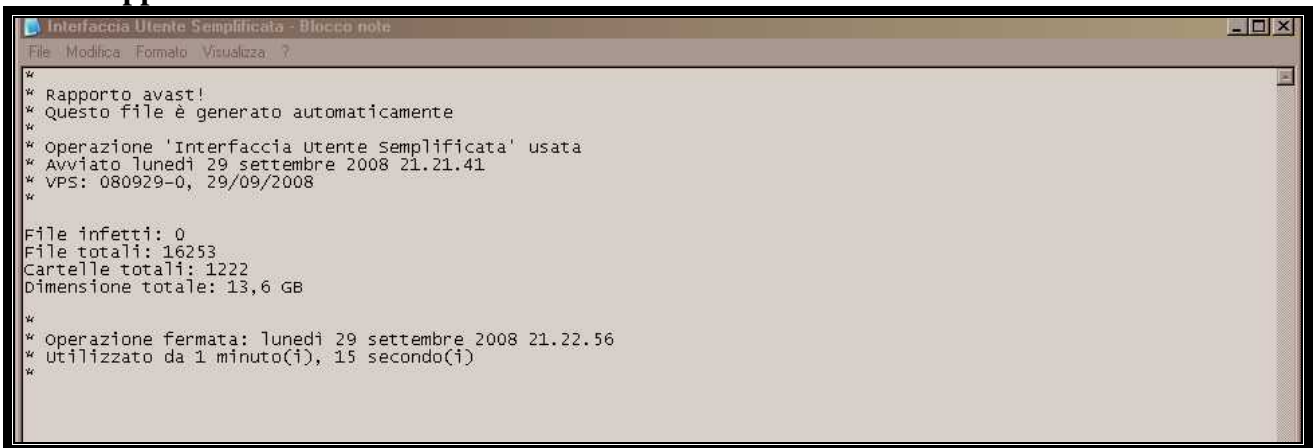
Interfaccia Utente Semplificata - Blocco note

File Modifica Formato Visualizza ?

*
* Rapporto avast!
* Questo file è generato automaticamente
*
* Operazione 'Interfaccia Utente Semplificata' usata
* Avviato lunedì 29 settembre 2008 21.21.41
* VPS: 080929-0, 29/09/2008
*

File infetti: 0
File totali: 16253
Cartelle totali: 1222
Dimensione totale: 13,6 GB

*
* Operazione fermata: lunedì 29 settembre 2008 21.22.56
* Utilizzato da 1 minuto(i), 15 secondo(i)
*